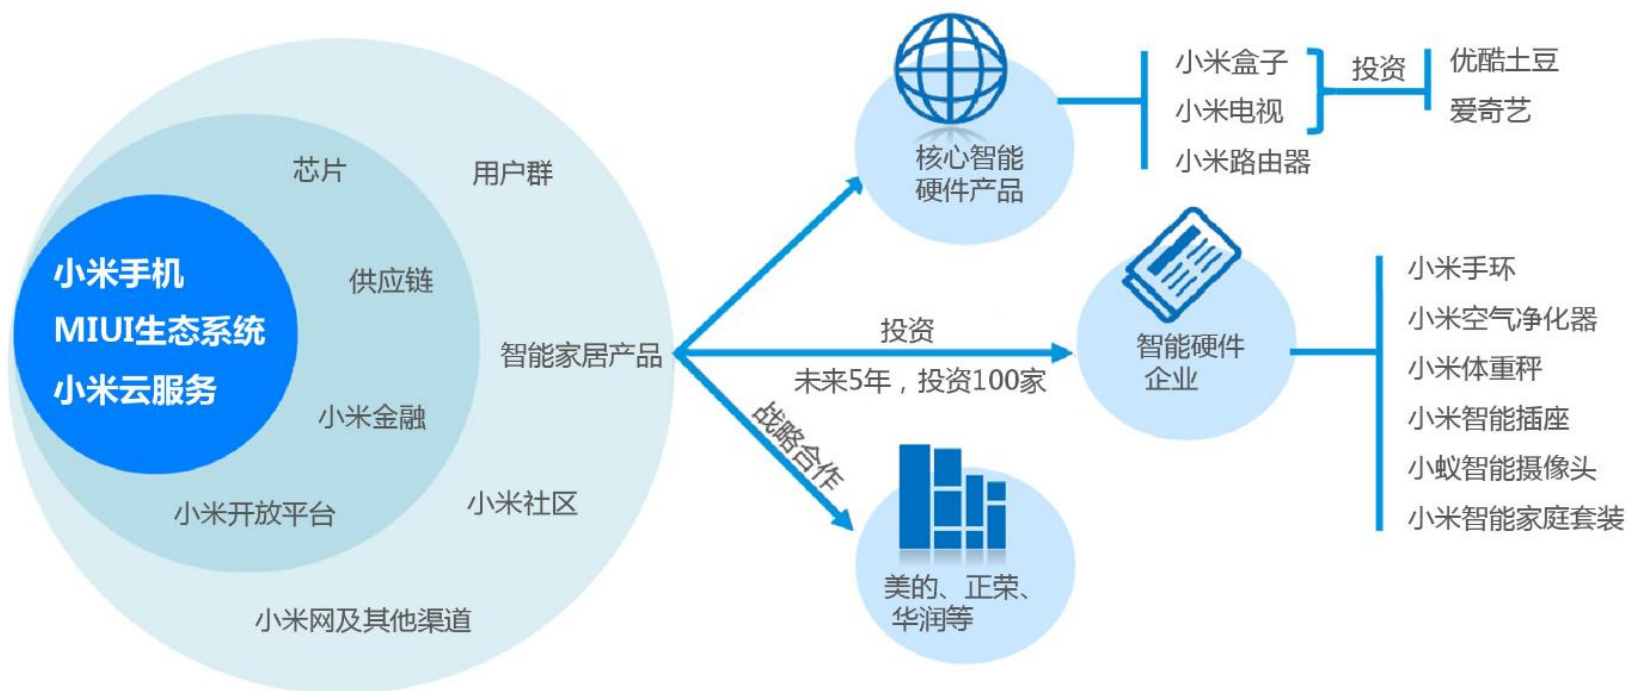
小米手机
MIUI生态系统
小米云服务

芯片
用户群
供应链
智能家居产品
小米金融
小米开放平台
小米社区
小米网及其他渠道

核心智能硬件产品
小米盒子
小米电视
小米路由器
投资
优酷土豆
爱奇艺

投资
未来5年，投资100家
智能硬件企业
小米手环
小米空气净化器
小米体重秤
小米智能插座
小蚁智能摄像头
小米智能家庭套装

战略合作
美的、正荣、华润等